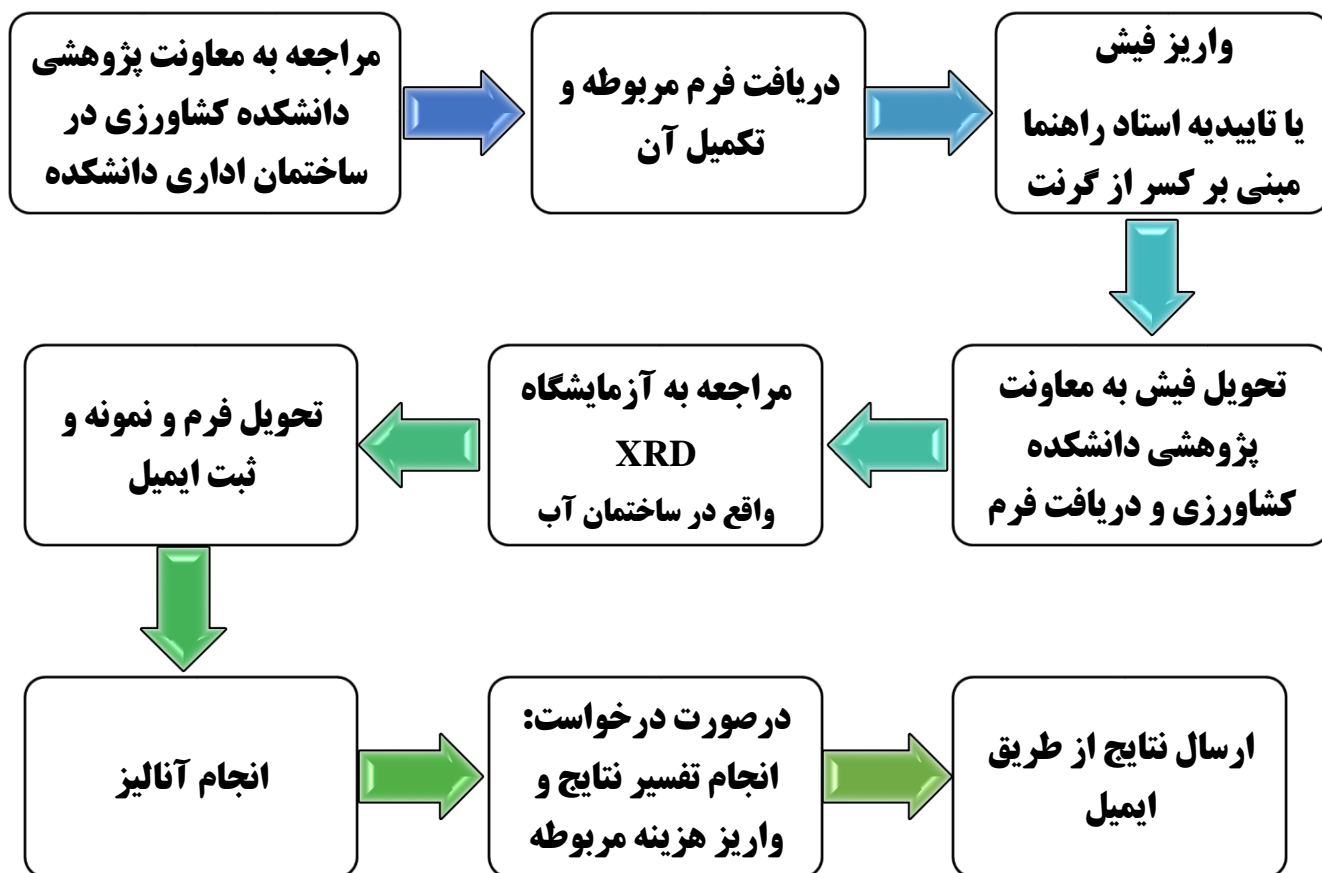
مراجعه به معاونت پژوهشی دانشکده کشاورزی در ساختمان اداری دانشکده

دریافت فرم مربوطه و تکمیل آن

واریز فیش
یا تاییدیه استاد راهنما مبنی بر کسر از گرنت

تحویل فیش به معاونت پژوهشی دانشکده کشاورزی و دریافت فرم

مراجعه به آزمایشگاه
XRD
واقع در ساختمان آب

تحویل فرم و نمونه و ثبت ایمیل

انجام آنالیز

درصورت درخواست:
انجام تفسیر نتایج و واریز هزینه مربوطه

ارسال نتایج از طریق ایمیل